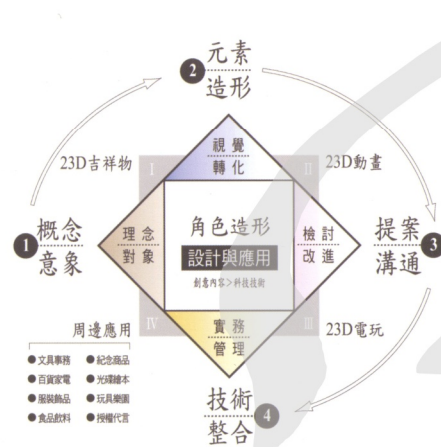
2 元素造形

23D吉祥物

23D動畫

視覺轉化

I

II

1 概念意象

理念對象

角色造形

設計與應用

創意內容 > 科技技術

檢討改進

提案溝通 3

IV

III

實務管理

周邊應用

23D電玩

● 文具事務 ● 紀念商品
● 百貨家電 ● 光碟繪本
● 服裝飾品 ● 玩具樂園
● 食品飲料 ● 授權代言

技術整合 4